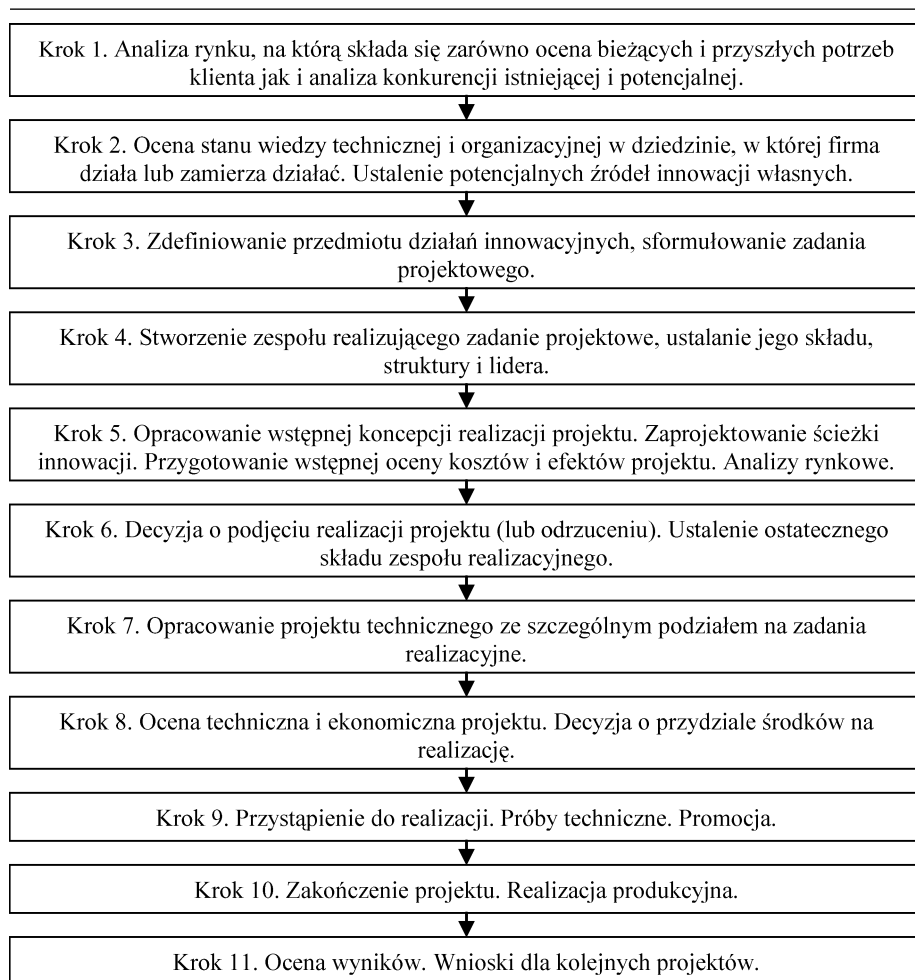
Krok 1. Analiza rynku, na którą składa się zarówno ocena bieżących i przyszłych potrzeb klienta jak i analiza konkurencji istniejącej i potencjalnej.

Krok 2. Ocena stanu wiedzy technicznej i organizacyjnej w dziedzinie, w której firma działa lub zamierza działać. Ustalenie potencjalnych źródeł innowacji własnych.

Krok 3. Zdefiniowanie przedmiotu działań innowacyjnych, sformułowanie zadania projektowego.

Krok 4. Stworzenie zespołu realizującego zadanie projektowe, ustalanie jego składu, struktury i lidera.

Krok 5. Opracowanie wstępnej koncepcji realizacji projektu. Zaprojektowanie ścieżki innowacji. Przygotowanie wstępnej oceny kosztów i efektów projektu. Analizy rynkowe.

Krok 6. Decyzja o podjęciu realizacji projektu (lub odrzuceniu). Ustalenie ostatecznego składu zespołu realizacyjnego.

Krok 7. Opracowanie projektu technicznego ze szczególnym podziałem na zadania realizacyjne.

Krok 8. Ocena techniczna i ekonomiczna projektu. Decyzja o przydziale środków na realizację.

Krok 9. Przystąpienie do realizacji. Próby techniczne. Promocja.

Krok 10. Zakończenie projektu. Realizacja produkcyjna.

Krok 11. Ocena wyników. Wnioski dla kolejnych projektów.